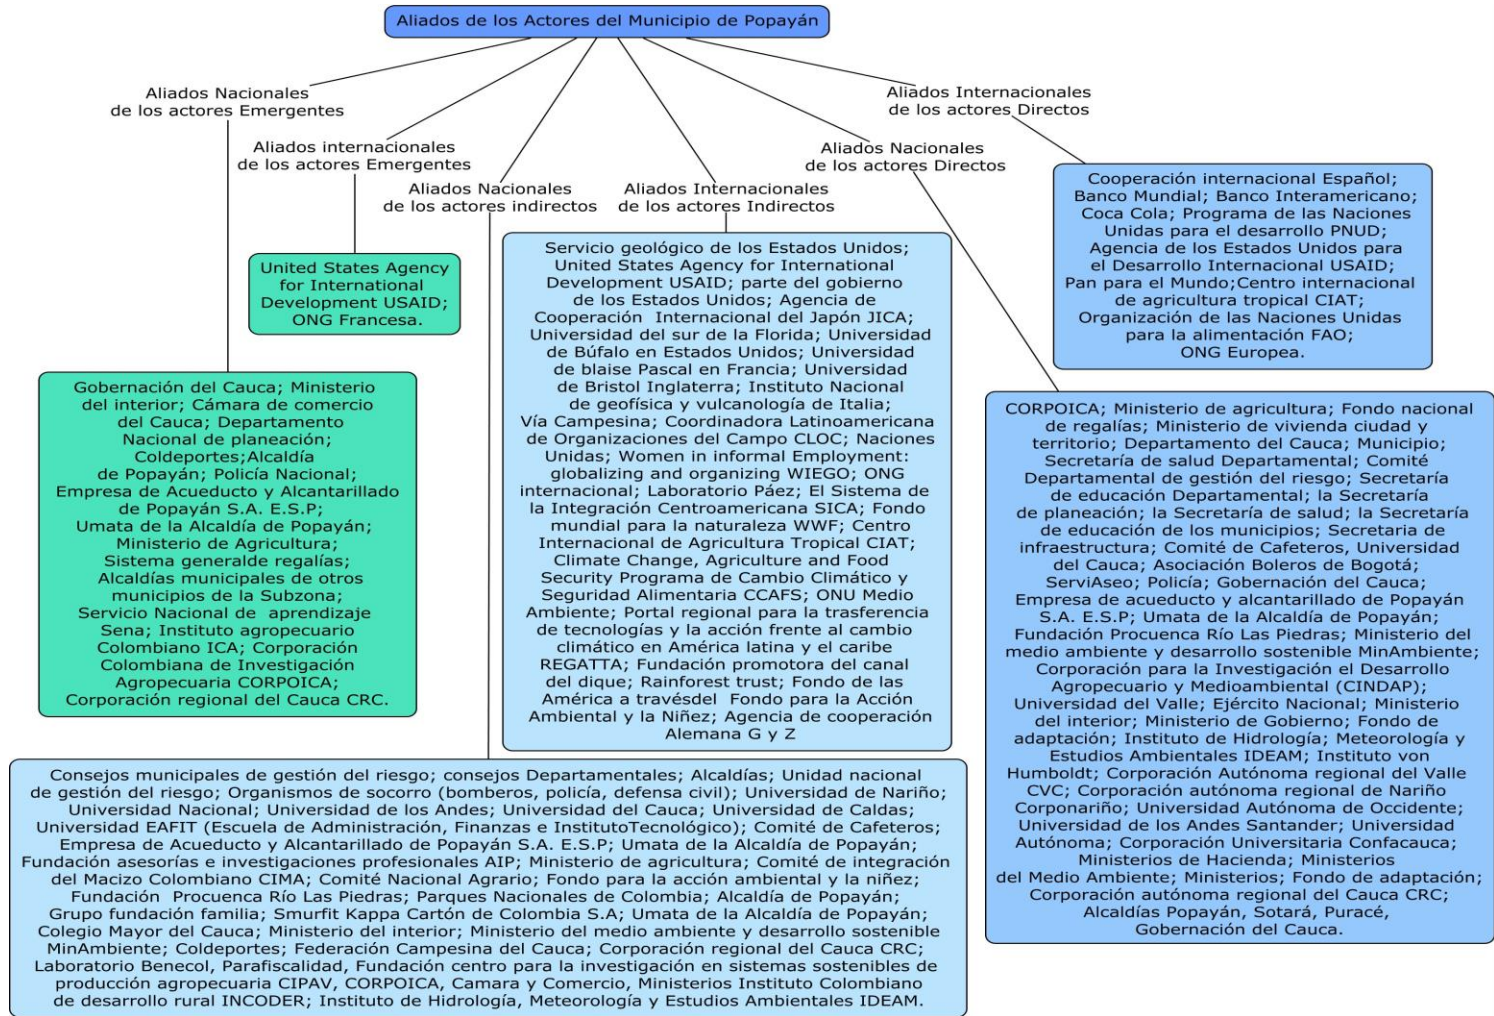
Aliados de los Actores del Municipio de Popayán

Aliados Nacionales de los actores Emergentes

Aliados internacionales de los actores Emergentes

Aliados Nacionales de los actores indirectos

Aliados Internacionales de los actores Indirectos

Aliados Nacionales de los actores Directos

Aliados Internacionales de los actores Directos

Cooperación internacional Español; Banco Mundial; Banco Interamericano; Coca Cola; Programa de las Naciones Unidas para el desarrollo PNUD; Agencia de los Estados Unidos para el Desarrollo Internacional USAID; Pan para el Mundo;Centro internacional de agricultura tropical CIAT; Organización de las Naciones Unidas para la alimentación FAO; ONG Europea.

United States Agency for International Development USAID; ONG Francesa.

Servicio geológico de los Estados Unidos; United States Agency for International Development USAID; parte del gobierno de los Estados Unidos; Agencia de Cooperación Internacional del Japón JICA; Universidad del sur de la Florida; Universidad de Búfalo en Estados Unidos; Universidad de blaise Pascal en Francia; Universidad de Bristol Inglaterra; Instituto Nacional de geofísica y vulcanología de Italia; Vía Campesina; Coordinadora Latinoamericana de Organizaciones del Campo CLOC; Naciones Unidas; Women in informal Employment: globalizing and organizing WIEGO; ONG internacional; Laboratorio Páez; El Sistema de la Integración Centroamericana SICA; Fondo mundial para la naturaleza WWF; Centro Internacional de Agricultura Tropical CIAT; Climate Change, Agriculture and Food Security Programa de Cambio Climático y Seguridad Alimentaria CCAFS; ONU Medio Ambiente; Portal regional para la trasferencia de tecnologías y la acción frente al cambio climático en América latina y el caribe REGATTA; Fundación promotora del canal del dique; Rainforest trust; Fondo de las América a travésdel Fondo para la Acción Ambiental y la Niñez; Agencia de cooperación Alemana G y Z

Gobernación del Cauca; Ministerio del interior; Cámara de comercio del Cauca; Departamento Nacional de planeación; Coldeportes;Alcaldía de Popayán; Policía Nacional; Empresa de Acueducto y Alcantarillado de Popayán S.A. E.S.P; Umata de la Alcaldía de Popayán; Ministerio de Agricultura; Sistema generalde regalías; Alcaldías municipales de otros municipios de la Subzona; Servicio Nacional de aprendizaje Sena; Instituto agropecuario Colombiano ICA; Corporación Colombiana de Investigación Agropecuaria CORPOICA; Corporación regional del Cauca CRC.

CORPOICA; Ministerio de agricultura; Fondo nacional de regalías; Ministerio de vivienda ciudad y territorio; Departamento del Cauca; Municipio; Secretaría de salud Departamental; Comité Departamental de gestión del riesgo; Secretaría de educación Departamental; la Secretaría de planeación; la Secretaría de salud; la Secretaría de educación de los municipios; Secretaria de infraestructura; Comité de Cafeteros, Universidad del Cauca; Asociación Boleros de Bogotá; ServiAseo; Policía; Gobernación del Cauca; Empresa de acueducto y alcantarillado de Popayán S.A. E.S.P; Umata de la Alcaldía de Popayán; Fundación Procuenca Río Las Piedras; Ministerio del medio ambiente y desarrollo sostenible MinAmbiente; Corporación para la Investigación el Desarrollo Agropecuario y Medioambiental (CINDAP); Universidad del Valle; Ejército Nacional; Ministerio del interior; Ministerio de Gobierno; Fondo de adaptación; Instituto de Hidrología; Meteorología y Estudios Ambientales IDEAM; Instituto von Humboldt; Corporación Autónoma regional del Valle CVC; Corporación autónoma regional de Nariño Corponariño; Universidad Autónoma de Occidente; Universidad de los Andes Santander; Universidad Autónoma; Corporación Universitaria Confacauca; Ministerios de Hacienda; Ministerios del Medio Ambiente; Ministerios; Fondo de adaptación; Corporación autónoma regional del Cauca CRC; Alcaldías Popayán, Sotará, Puracé, Gobernación del Cauca.

Consejos municipales de gestión del riesgo; consejos Departamentales; Alcaldías; Unidad nacional de gestión del riesgo; Organismos de socorro (bomberos, policía, defensa civil); Universidad de Nariño; Universidad Nacional; Universidad de los Andes; Universidad del Cauca; Universidad de Caldas; Universidad EAFIT (Escuela de Administración, Finanzas e InstitutoTecnológico); Comité de Cafeteros; Empresa de Acueducto y Alcantarillado de Popayán S.A. E.S.P; Umata de la Alcaldía de Popayán; Fundación asesorías e investigaciones profesionales AIP; Ministerio de agricultura; Comité de integración del Macizo Colombiano CIMA; Comité Nacional Agrario; Fondo para la acción ambiental y la niñez; Fundación Procuenca Río Las Piedras; Parques Nacionales de Colombia; Alcaldía de Popayán; Grupo fundación familia; Smurfit Kappa Cartón de Colombia S.A; Umata de la Alcaldía de Popayán; Colegio Mayor del Cauca; Ministerio del interior; Ministerio del medio ambiente y desarrollo sostenible MinAmbiente; Coldeportes; Federación Campesina del Cauca; Corporación regional del Cauca CRC; Laboratorio Benecol, Parafiscalidad, Fundación centro para la investigación en sistemas sostenibles de producción agropecuaria CIPAV, CORPOICA, Camara y Comercio, Ministerios Instituto Colombiano de desarrollo rural INCODER; Instituto de Hidrología, Meteorología y Estudios Ambientales IDEAM.